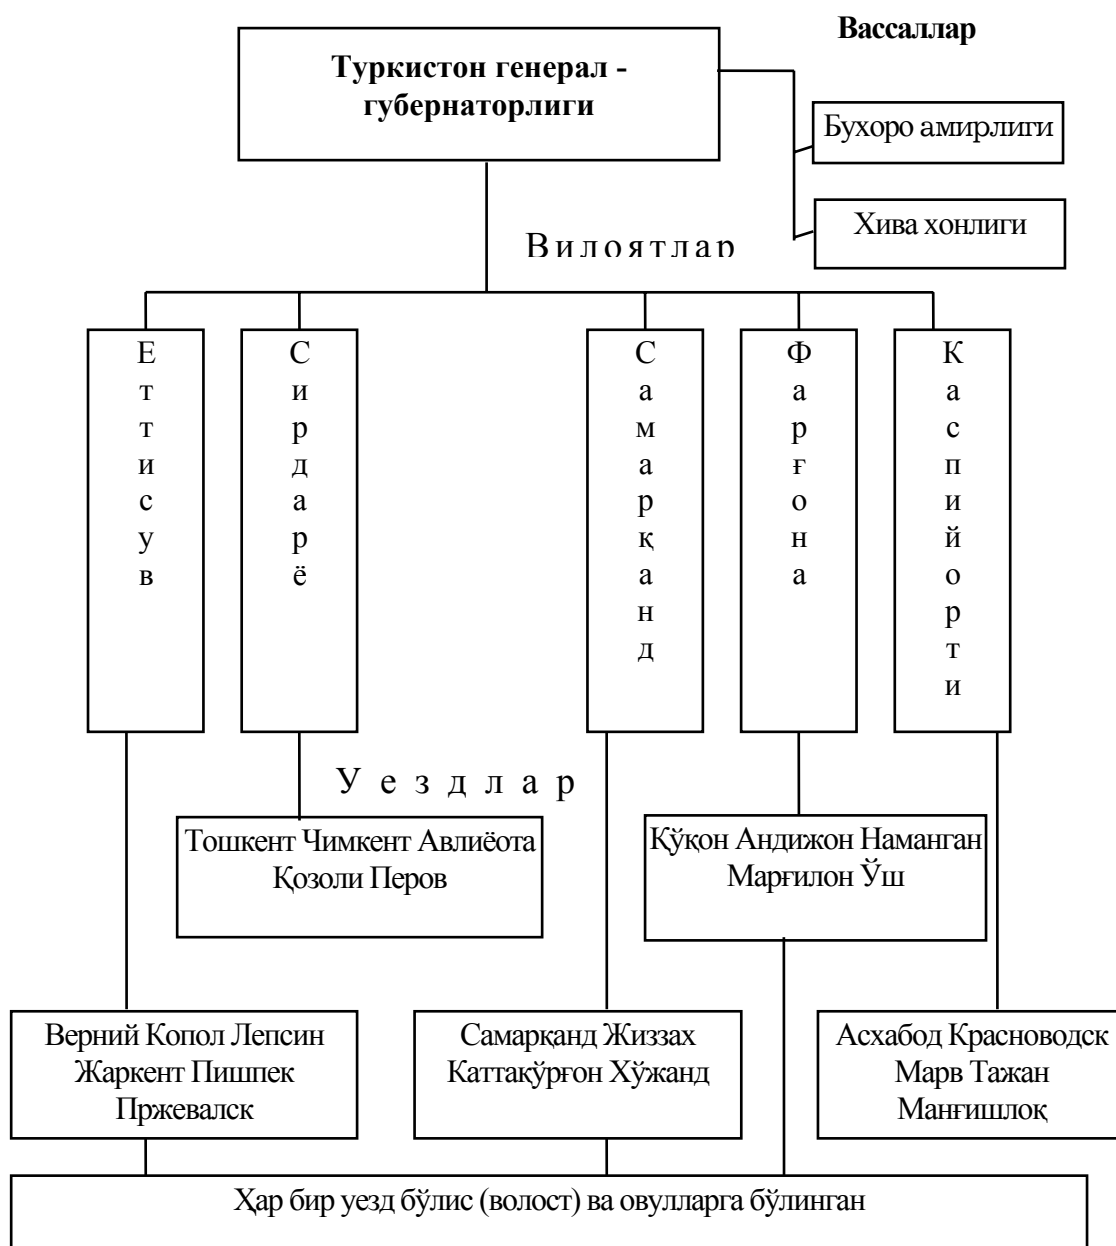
Вассаллар

Туркистон генерал - губернаторлиги

Бухоро амирлиги

Хива хонлиги

Вилоятлар

Еттисув

Сирдарё

Самарқанд

Фарғона

Каспийорти

Уездлар

Тошкент Чимкент Авлиёота Қозоли Перов

Қўқон Андижон Наманган Марғилон Ўш

Верний Копол Лепсин Жаркент Пишпек Пржевалск

Самарқанд Жиззах Каттақўрғон Хўжанд

Асхабод Красноводск Марв Тажан Манғишлоқ

Ҳар бир уезд бўлис (волост) ва овулларга бўлинган